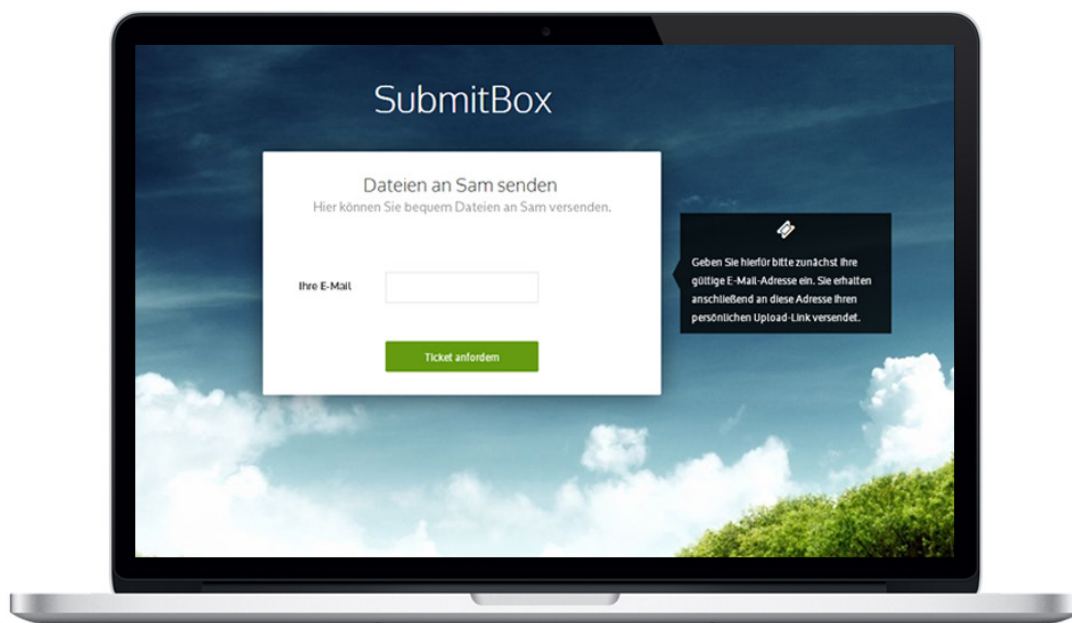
SubmitBox

Dateien an Sam senden
Hier können Sie bequem Dateien an Sam versenden.

Ihre E-Mail

Ticket anfordern

Geben Sie hierfür bitte zunächst ihre gültige E-Mail-Adresse ein. Sie erhalten anschließend an diese Adresse ihren persönlichen Upload-Link versendet.